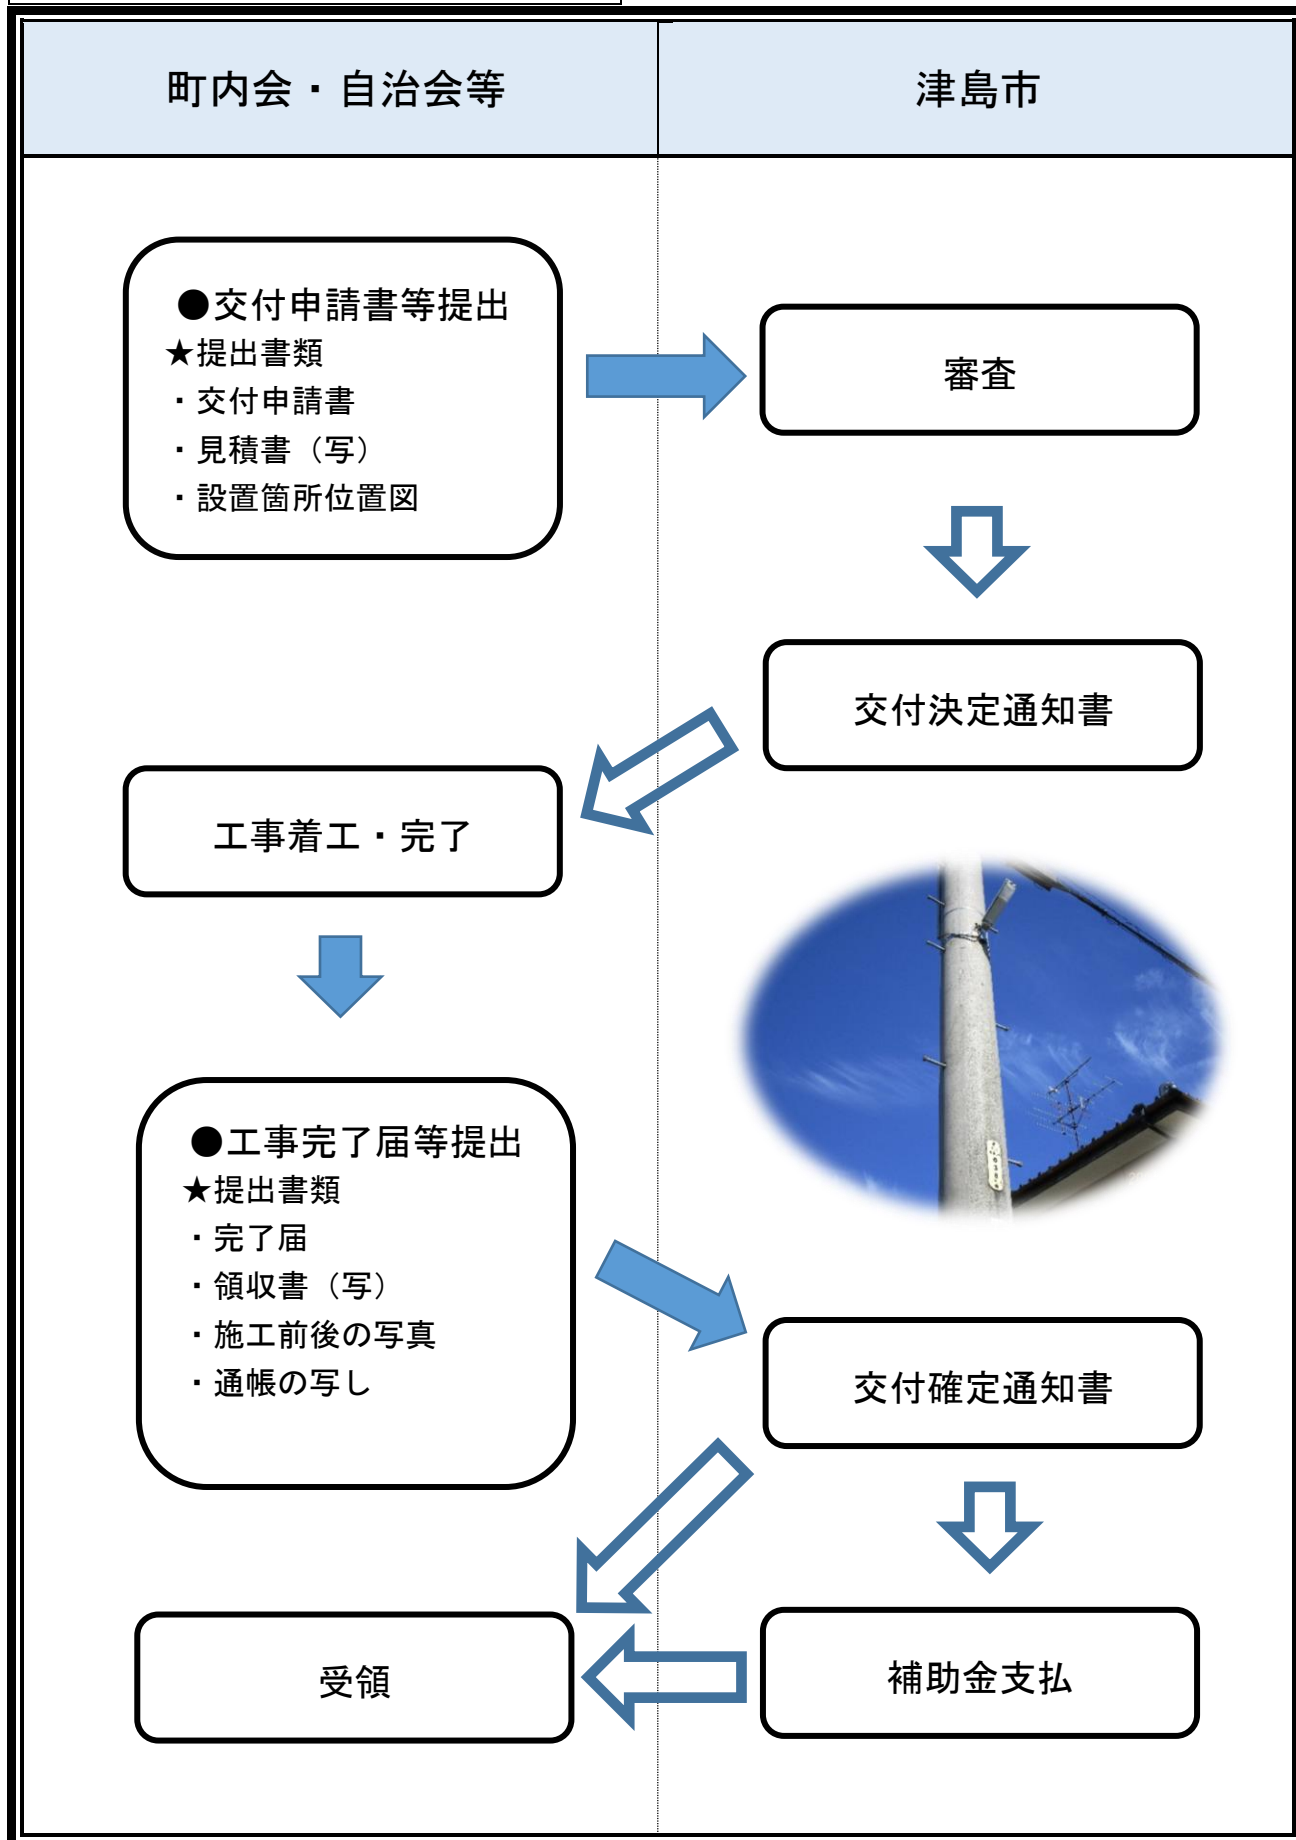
| 町内会・自治会等 | 津島市 |
|---|---|

●交付申請書等提出
★提出書類
・交付申請書
・見積書（写）
・設置箇所位置図

審査

交付決定通知書

工事着工・完了

●工事完了届等提出
★提出書類
・完了届
・領収書（写）
・施工前後の写真
・通帳の写し

交付確定通知書

補助金支払

受領